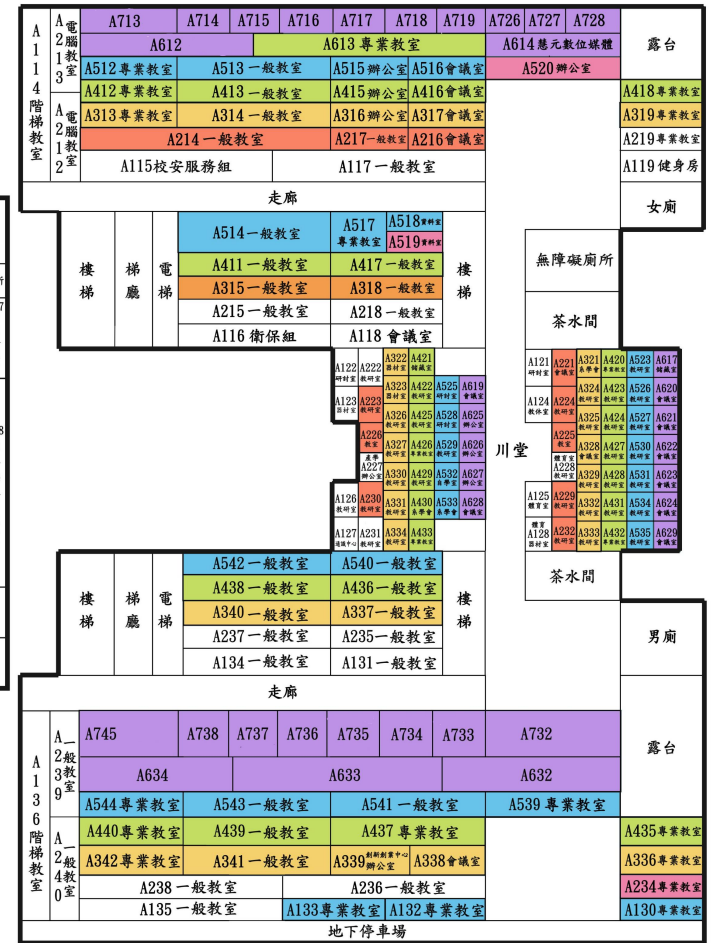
A114階梯教室

A213電腦教室

A212電腦教室

| A713 | A714 | A715 | A716 | A717 | A718 | A719 | A726 | A727 | A728 |
|---|---|---|---|---|---|---|---|---|---|

A612
A613專業教室
A614慧元數位媒體
露台

A512專業教室
A513一般教室
A515辦公室
A516會議室
A520辦公室

A412專業教室
A413一般教室
A415辦公室
A416會議室
A418專業教室

A313專業教室
A314一般教室
A316辦公室
A317會議室
A319專業教室

A214一般教室
A217一般教室
A216會議室
A219專業教室

A115校安服務組
A117一般教室
A119健身房

走廊
女廁

樓梯
梯廳
電梯
A514一般教室
A517專業教室
A518資料室
A519資料室
A411一般教室
A417一般教室
A315一般教室
A318一般教室
A215一般教室
A218一般教室
A116衛保組
A118會議室
樓梯

無障礙廁所
茶水間

A122研討室
A222器材室
A322器材室
A421儲藏室
A323教研室
A422教研室
A525教研室
A619會議室
A123器材室
A223教研室
A326教研室
A425教研室
A528教研室
A625辦公室
A226教室
A327教研室
A426教研室
A529教研室
A626會議室
A227產學辦公室
A330教研室
A429教研室
A532自學室
A627辦公室
A126教研室
A230教研室
A331教研室
A430系學會
A533教研室
A628會議室
A127週練中心
A231教研室
A334教研室
A433教研室

川堂

A121研討室
A221會議室
A321系學會
A420教研室
A523教研室
A617儲藏室
A124教休室
A224教研室
A324教研室
A423教研室
A526教研室
A620會議室
A325教研室
A424教研室
A527教研室
A621會議室
A225體育室
A228教研室
A328教研室
A427教研室
A530教研室
A622會議室
A329教研室
A428教研室
A531教研室
A623會議室
A125體育室
A229教研室
A332教研室
A431教研室
A534教研室
A624會議室
A128體育器材室
A232教研室
A333教研室
A432教研室
A535教研室
A629會議室

茶水間

樓梯
梯廳
電梯
A542一般教室
A540一般教室
A438一般教室
A436一般教室
A340一般教室
A337一般教室
A237一般教室
A235一般教室
A134一般教室
A131一般教室
樓梯
男廁

走廊

A136階梯教室

A239一般教室

A240一般教室

A745
A738
A737
A736
A735
A734
A733
A732
露台

A634
A633
A632

A544專業教室
A543一般教室
A541一般教室
A539專業教室

A440專業教室
A439一般教室
A437專業教室
A435專業教室

A342專業教室
A341一般教室
A339創新創業中心辦公室
A338會議室
A336專業教室

A238一般教室
A236一般教室
A234專業教室

A135一般教室
A133專業教室
A132專業教室
A130專業教室

地下停車場